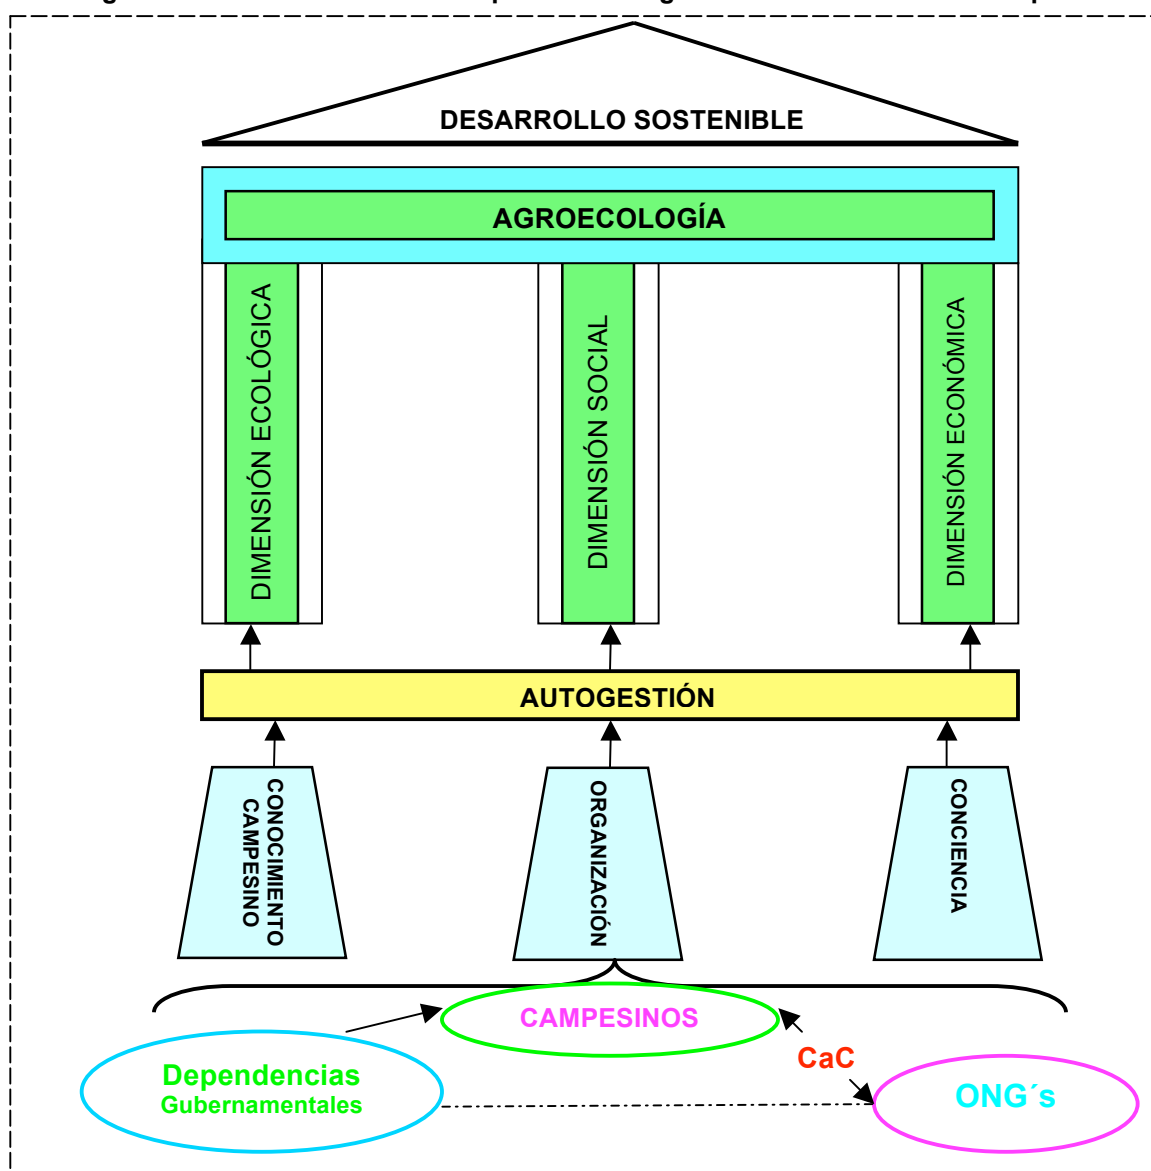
DESARROLLO SOSTENIBLE

AGROECOLOGÍA

DIMENSIÓN ECOLÓGICA

DIMENSIÓN SOCIAL

DIMENSIÓN ECONÓMICA

AUTOGESTIÓN

CONOCIMIENTO CAMPESINO

ORGANIZACIÓN

CONCIENCIA

CAMPESINOS

CaC

Dependencias Gubernamentales

ONG´s